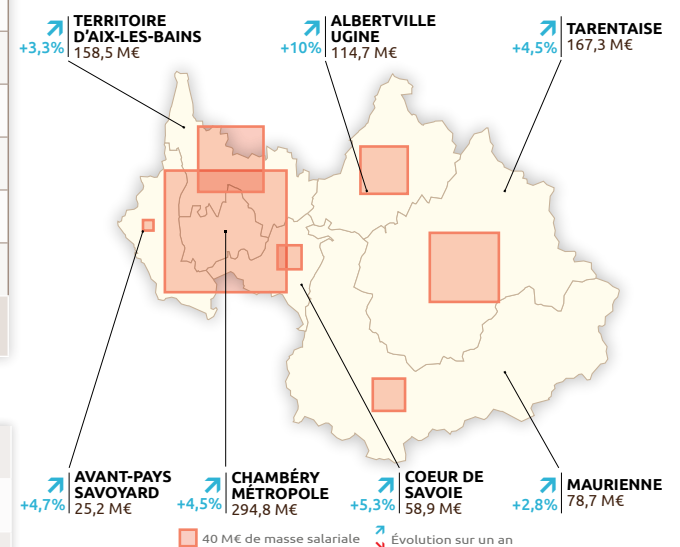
+3,3% TERRITOIRE D'AIX-LES-BAINS 158,5 M€

+10% ALBERTVILLE UGINE 114,7 M€

+4,5% TARENTAISE 167,3 M€

+4,7% AVANT-PAYS SAVOYARD 25,2 M€

+4,5% CHAMBÉRY MÉTROPOLE 294,8 M€

+5,3% COEUR DE SAVOIE 58,9 M€

+2,8% MAURIENNE 78,7 M€

40 M€ de masse salariale

Évolution sur un an